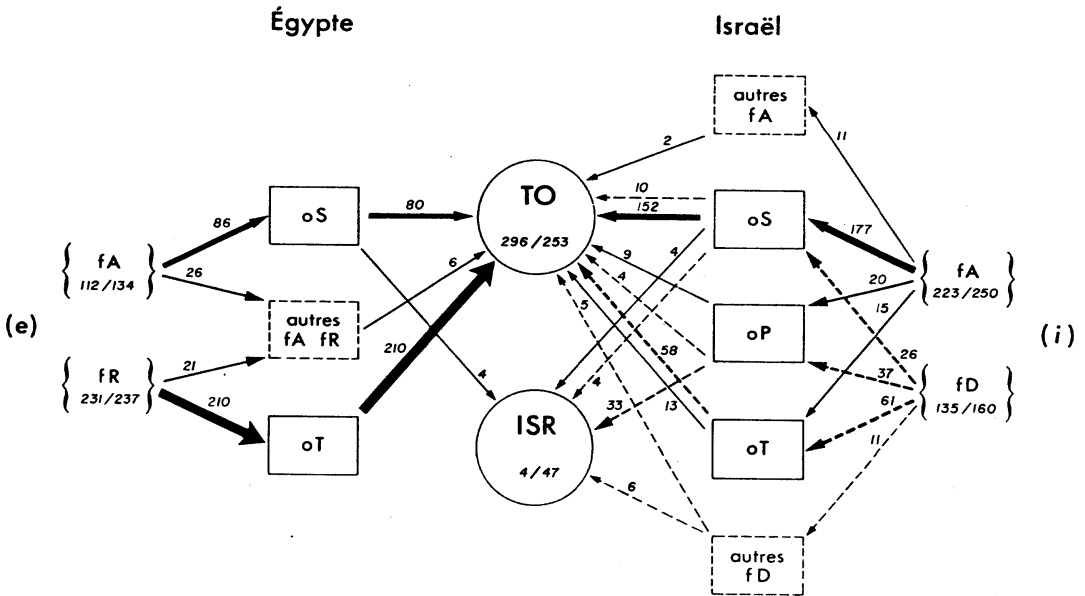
Égypte

Israël

autres fA

2

11

TO

296 / 253

10

152

oS

177

80

oS

86

fA

112 / 134

26

6

9

4

20

fA

223 / 250

4

15

autres fA fR

(e)

oP

(i)

210

5

58

26

fR

231 / 237

21

4

37

fD

135 / 160

210

4

33

13

61

ISR

4 / 47

oT

oT

11

6

autres fD